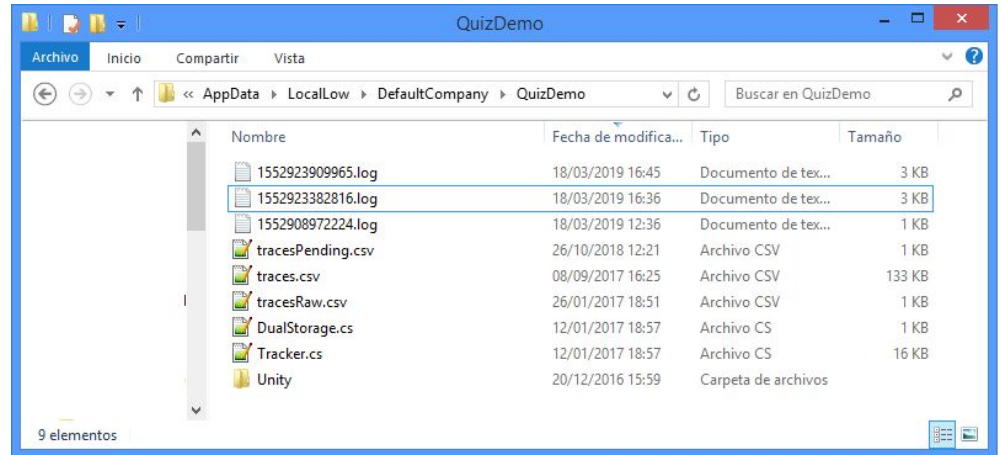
QuizDemo

Archivo Inicio Compartir Vista

« AppData ▸ LocalLow ▸ DefaultCompany ▸ QuizDemo

Buscar en QuizDemo

| Nombre | Fecha de modifica... | Tipo | Tamaño |
|---|---|---|---|
| 1552923909965.log | 18/03/2019 16:45 | Documento de tex... | 3 KB |
| 1552923382816.log | 18/03/2019 16:36 | Documento de tex... | 3 KB |
| 1552908972224.log | 18/03/2019 12:36 | Documento de tex... | 1 KB |
| tracesPending.csv | 26/10/2018 12:21 | Archivo CSV | 1 KB |
| traces.csv | 08/09/2017 16:25 | Archivo CSV | 133 KB |
| tracesRaw.csv | 26/01/2017 18:51 | Archivo CSV | 1 KB |
| DualStorage.cs | 12/01/2017 18:57 | Archivo CS | 1 KB |
| Tracker.cs | 12/01/2017 18:57 | Archivo CS | 16 KB |
| Unity | 20/12/2016 15:59 | Carpeta de archivos | |

9 elementos